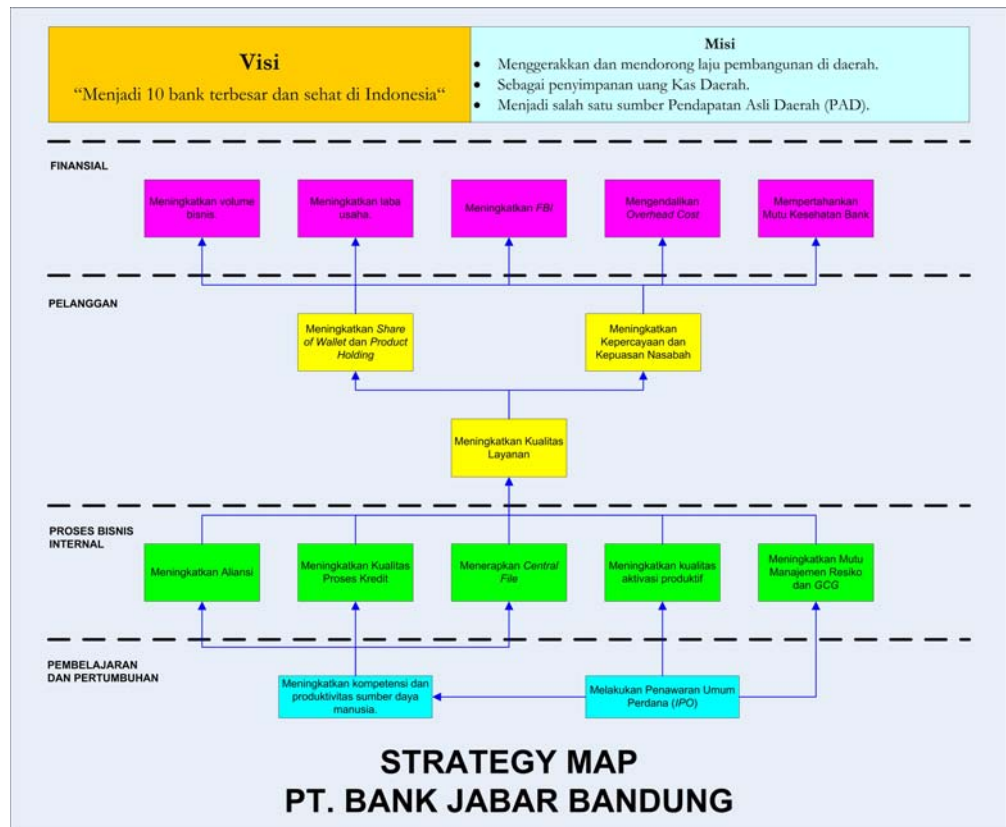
Visi
“Menjadi 10 bank terbesar dan sehat di Indonesia“

Misi
• Menggerakkan dan mendorong laju pembangunan di daerah.
• Sebagai penyimpanan uang Kas Daerah.
• Menjadi salah satu sumber Pendapatan Asli Daerah (PAD).

FINANSIAL

Meningkatkan volume bisnis.

Meningkatkan laba usaha.

Meningkatkan *FBI*

Mengendalikan *Overhead Cost*

Mempertahankan Mutu Kesehatan Bank

PELANGGAN

Meningkatkan *Share of Wallet* dan *Product Holding*

Meningkatkan Kepercayaan dan Kepuasan Nasabah

Meningkatkan Kualitas Layanan

PROSES BISNIS INTERNAL

Meningkatkan Aliansi

Meningkatkan Kualitas Proses Kredit

Menerapkan *Central File*

Meningkatkan kualitas aktivasi produktif

Meningkatkan Mutu Manajemen Resiko dan *GCG*

PEMBELAJARAN DAN PERTUMBUHAN

Meningkatkan kompetensi dan produktivitas sumber daya manusia.

Melakukan Penawaran Umum Perdana (*IPO*)

STRATEGY MAP
PT. BANK JABAR BANDUNG